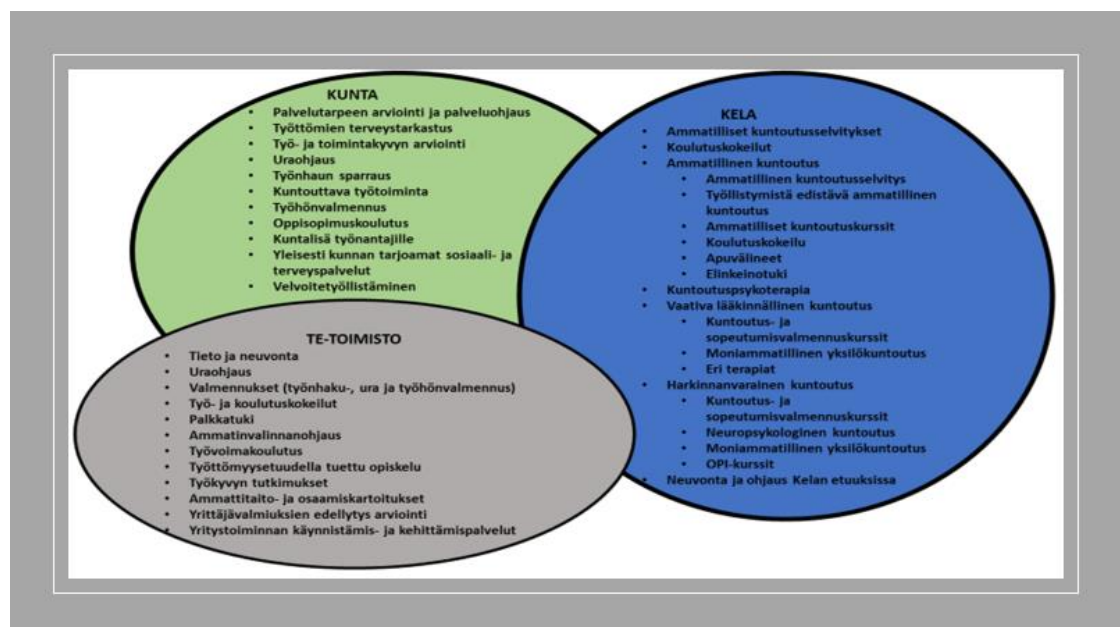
KUNTA
- Palvelutarpeen arviointi ja palveluohjaus
- Työttömien terveystarkastus
- Työ- ja toimintakyvyn arviointi
- Uraohjaus
- Työnhaun sparraus
- Kuntouttava työtoiminta
- Työhönvalmennus
- Oppisopimuskoulutus
- Kuntalisä työnantajille
- Yleisesti kunnan tarjoamat sosiaali- ja terveyspalvelut
- Velvoitetyöllistäminen

KELA
- Ammatilliset kuntoutusselvitykset
- Koulutuskokeilut
- Ammatillinen kuntoutus
  - Ammatillinen kuntoutusselvitys
  - Työllistymistä edistävä ammatillinen kuntoutus
  - Ammatilliset kuntoutuskurssit
  - Koulutuskokeilu
  - Apuvälineet
  - Elinkeinotuki
- Kuntoutuspsykoterapia
- Vaativa lääkinnällinen kuntoutus
  - Kuntoutus- ja sopeutumisvalmennuskurssit
  - Moniammatillinen yksilökuntoutus
  - Eri terapiat
- Harkinnanvarainen kuntoutus
  - Kuntoutus- ja sopeutumisvalmennuskurssit
  - Neuropsykologinen kuntoutus
  - Moniammatillinen yksilökuntoutus
  - OPI-kurssit
- Neuvonta ja ohjaus Kelan etuuksissa

TE-TOIMISTO
- Tieto ja neuvonta
- Uraohjaus
- Valmennukset (työnhaku-, ura ja työhönvalmennus)
- Työ- ja koulutuskokeilut
- Palkkatuki
- Ammatinvalinnanohjaus
- Työvoimakoulutus
- Työttömyysetuudella tuettu opiskelu
- Työkyvyn tutkimukset
- Ammattitaito- ja osaamiskartoitukset
- Yrittäjävalmiuksien edellytys arviointi
- Yritystoiminnan käynnistämis- ja kehittämispalvelut